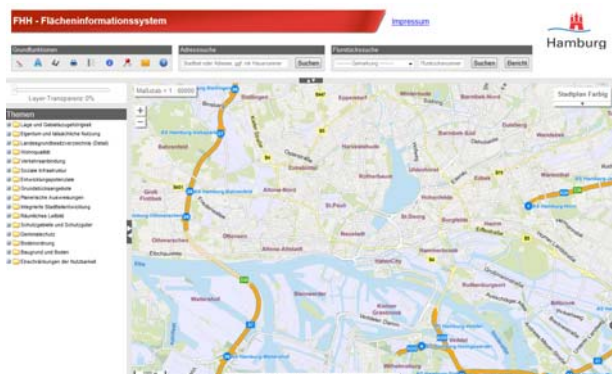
FHH - Flächeninformationssystem

Impressum

Hamburg

Grundfunktionen

Adresssuche

Straße oder Adresse, ggf. mit Hausnummer

Suchen

Flurstückssuche

Gemarkung

Flurstücksnummer

Suchen

Bericht

Layer-Transparenz: 0%

Maßstab = 1 : 60000

Stadtplan Farbig

Themen

Lage und Gebietszugehörigkeit
Eigentum und tatsächliche Nutzung
Landesgrundbesitzverzeichnis (Detail)
Wohnqualität
Verkehrsanbindung
Soziale Infrastruktur
Entwicklungspotenziale
Grundstücksangebote
Planerische Ausweisungen
Integrierte Stadtteilentwicklung
Räumliches Leitbild
Schutzgebiete und Schutzgüter
Denkmalschutz
Bodennutzung
Baugrund und Boden
Einschränkungen der Nutzbarkeit

Stellingen
Eppendorf
Winterhude
Barmbek-Nord
Barmbek-Süd
Hoheluft-Ost
Eimsbüttel
Harvestehude
Uhlenhorst
Dulsberg
Eilbek
Rotherbaum
Bahrenfeld
Altona-Nord
Sternschanze
St.Georg
Hohenfelde
Groß Flottbek
St.Pauli
Borgfelde
Hamm
Ottensen
Altona-Altstadt
Neustadt
Altstadt
Hammerbrook
HafenCity
Rothenburgsort
Othmarschen
Elbe
Waltershof
Steinwerder
Kleiner Grasbrook
Veddel